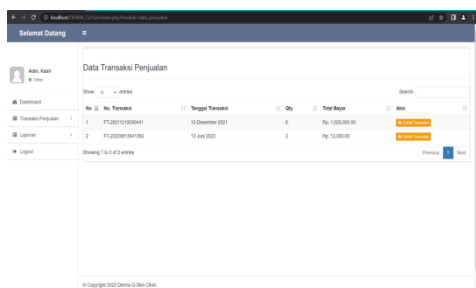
localhost/DERMA_Q/User/index.php?module=data_penjualan

Selamat Datang

Adm. Kasir
Online

Dashboard
Transaksi Penjualan
Laporan
Logout

Data Transaksi Penjualan

Show: 10 entries

Search:

| No | No. Transaksi | Tanggal Transaksi | Qty | Total Bayar | Aksi |
|---|---|---|---|---|---|
| 1 | FT-20211215030441 | 15 Desember 2021 | 6 | Rp. 1.020.000,00 | Detail Transaksi |
| 2 | FT-20220613041353 | 13 Juni 2022 | 2 | Rp. 12.000,00 | Detail Transaksi |

Showing 1 to 2 of 2 entries

Previous 1 Next

© Copyright 2022 Derma Q Skin Clinic